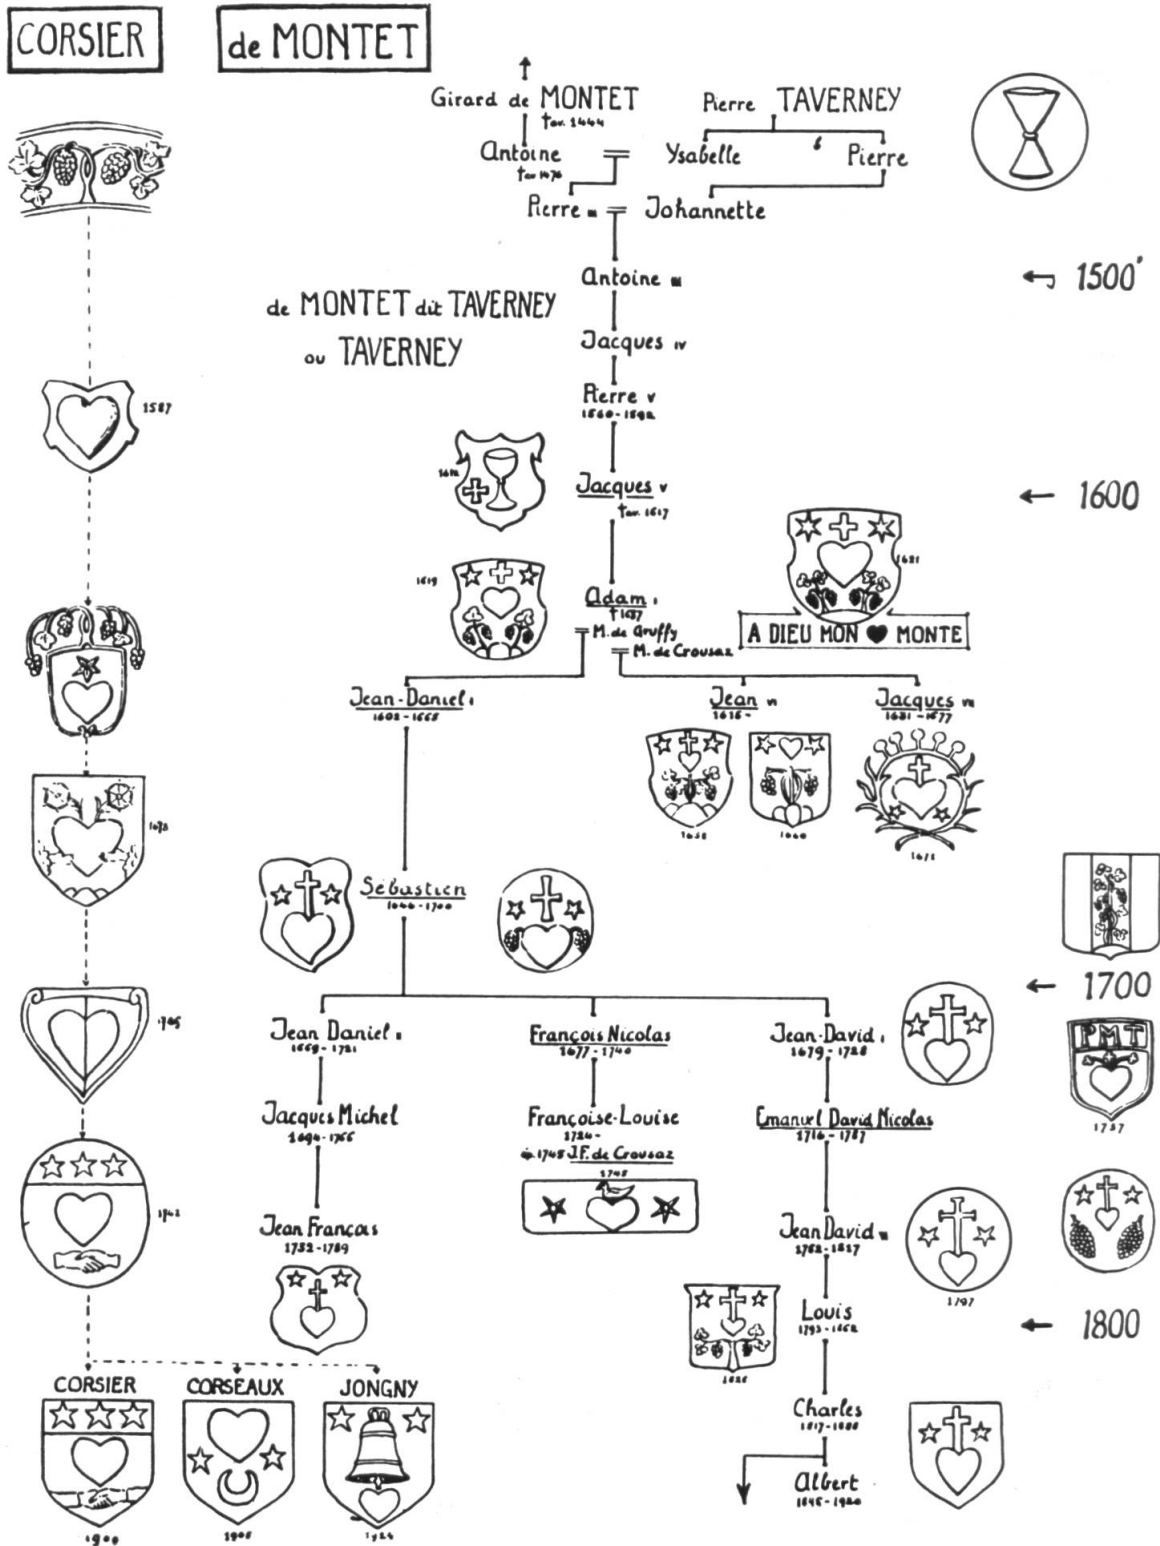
CORSIER

de MONTET

Girard de MONTET
tav. 1444

Pierre TAVERNEY

Antoine
tav. 1476

Ysabelle

Pierre

Pierre II

Johannette

Antoine III

← 1500

de MONTET dit TAVERNEY
ou TAVERNEY

Jacques IV

1587

Pierre V
1560-1592

1616

Jacques V
tav. 1617

← 1600

1619

Adam I
1637
M. de Gruffy
M. de Crousaz

1621

A DIEU MON ♥ MONTE

Jean-Daniel I
1608-1665

Jean VI
1616-

Jacques VII
1631-1677

1658

1660

1671

1678

Sébastien
1646-1700

← 1700

1705

Jean Daniel II
1669-1721

François Nicolas
1677-1740

Jean-David I
1679-1728

PMT

1737

Jacques Michel
1694-1766

Françoise-Louise
1724-
ép. 1745 J.F. de Crousaz

Emanuel David Nicolas
1716-1787

1742

1745

Jean François
1732-1789

Jean David II
1762-1817

1797

Louis
1793-1862

← 1800

1826

CORSIER

CORSEAUX

JONGNY

Charles
1817-1888

Albert
1845-1920

1900

1905

1924